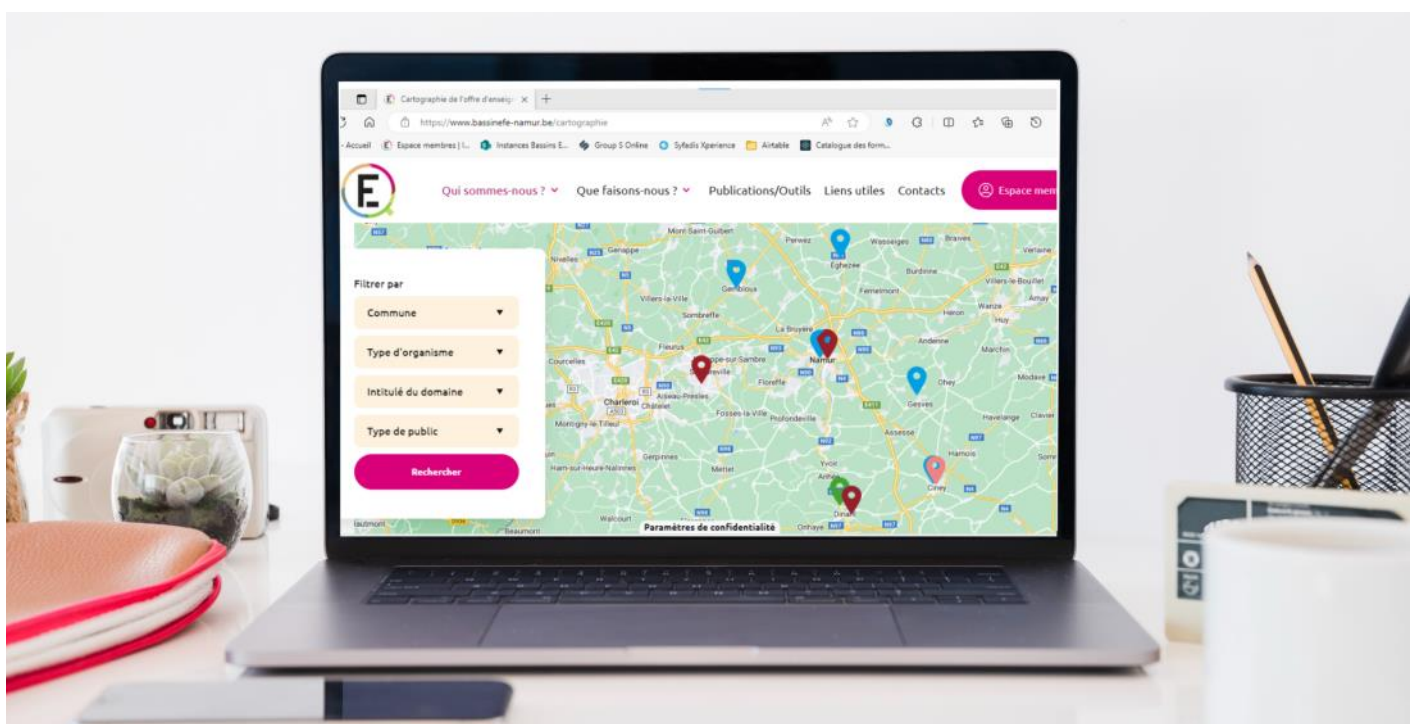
Cartographie de l'offre d'enseig ×
https://www.bassinefe-namur.be/cartographie
Accueil Espace membres | I... Instances Bassins E... Group S Online Syfadis Xperience Airtable Catalogue des form...

Qui sommes-nous ? Que faisons-nous ? Publications/Outils Liens utiles Contacts Espace mem

Filtrer par
Commune
Type d'organisme
Intitulé du domaine
Type de public
Rechercher

Mont-Saint-Guibert Perwez Wasseiges Braives Genappe Nivelles Eghezée Burdinne Gembloux Villers-le-Bouillet Fernelmont Villers-la-Ville Wanze Sombreffe Huy Héron La Bruyère Andenne Marchin Fleurus Namur Courcelles Floreffe Ohey Modave Charleroi Aiseau-Presles Châtelet Fosses-la-Ville Profondeville Gesves Havelange Montigny-le-Tilleul Assesse Gerpinnes Hamois Ham-sur-Heure-Nalinnes Mettet Yvoir Anhée Ciney Dinant Walcourt Onhaye Beaumont
Paramètres de confidentialité